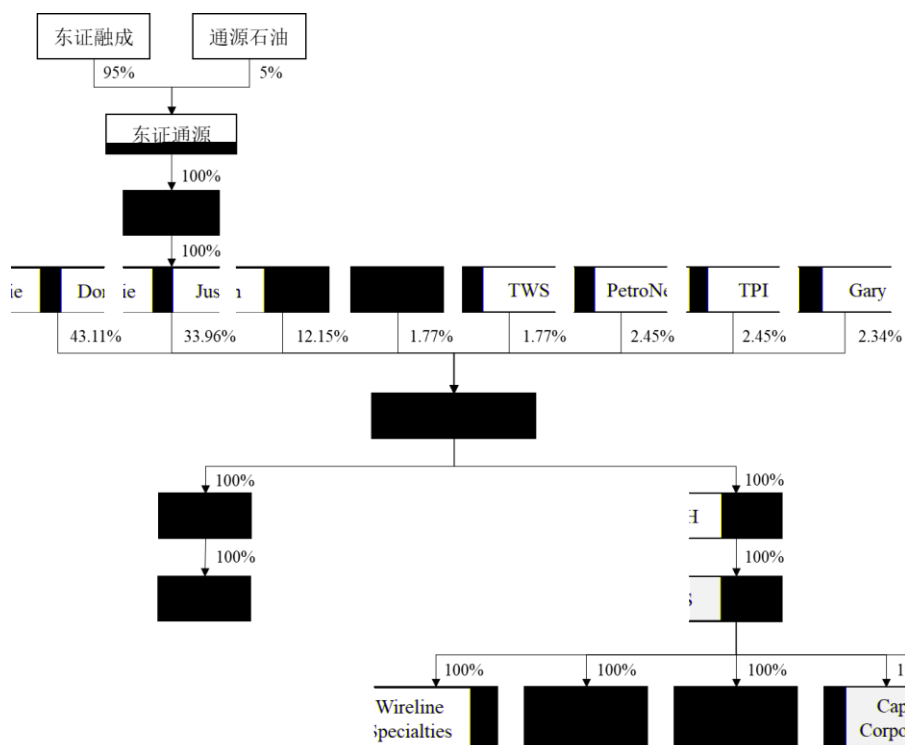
东证融成

通源石油

95%

5%

东证通源

100%

100%

ie

Dor

ie

Jus

n

TWS

PetroN

TPI

Gary

43.11%

33.96%

12.15%

1.77%

1.77%

2.45%

2.45%

2.34%

100%

100%

100%

H

100%

S

100%

100%

100%

1

Wireline Specialties

Cap Corpo